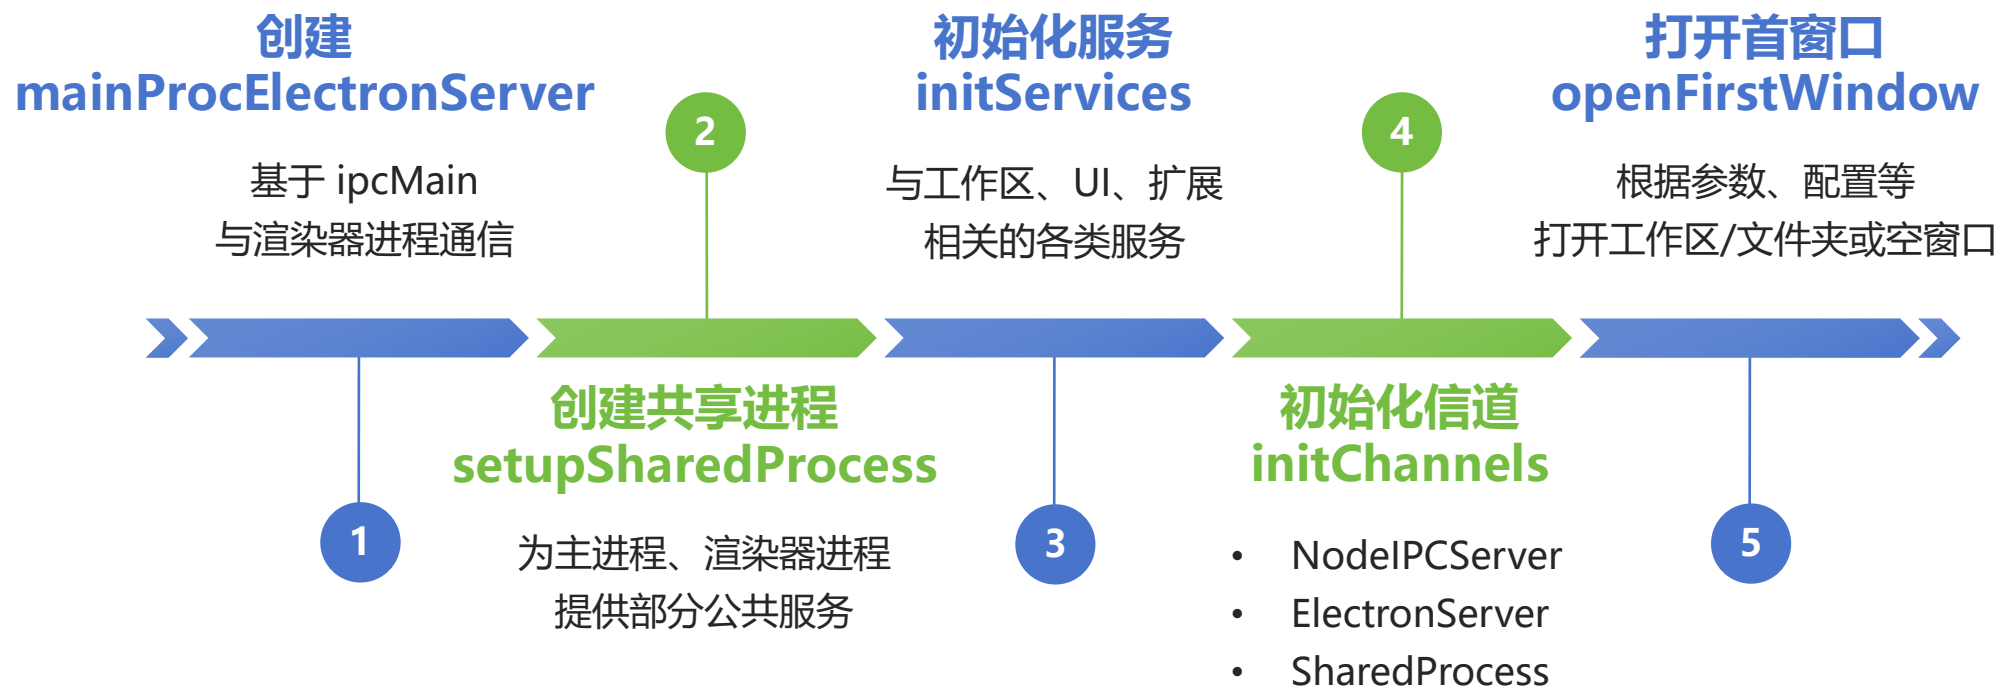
创建
mainProcElectronServer

基于 ipcMain
与渲染器进程通信

1

2

创建共享进程
setupSharedProcess

为主进程、渲染器进程
提供部分公共服务

初始化服务
initServices

与工作区、UI、扩展
相关的各类服务

3

4

初始化信道
initChannels

• NodeIPCServer
• ElectronServer
• SharedProcess

打开首窗口
openFirstWindow

根据参数、配置等
打开工作区/文件夹或空窗口

5